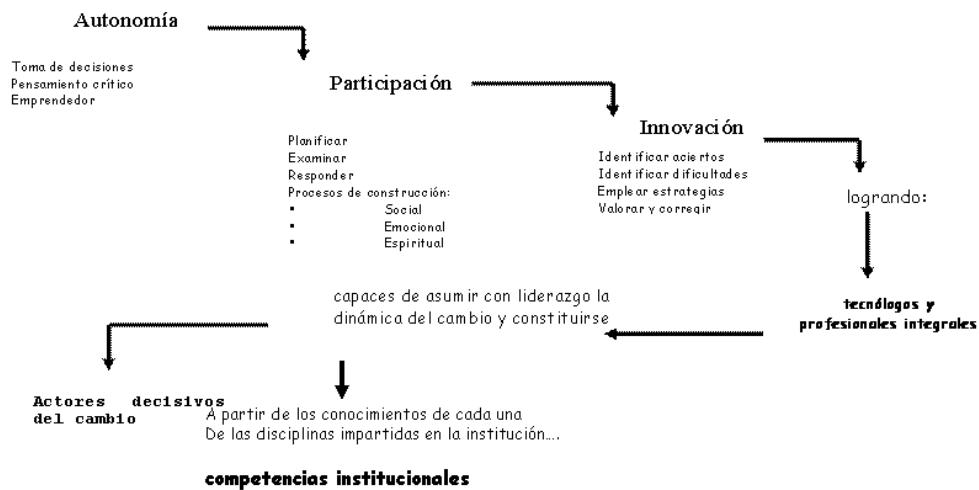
Autonomía

Toma de decisiones
Pensamiento crítico
Emprendedor

Participación

Planificar
Examinar
Responder
Procesos de construcción:
▪ Social
▪ Emocional
▪ Espiritual

Innovación

Identificar aciertos
Identificar dificultades
Emplear estrategias
Valorar y corregir

logrando:

tecnólogos y profesionales integrales

capaces de asumir con liderazgo la dinámica del cambio y constituirse

Actores decisivos del cambio

A partir de los conocimientos de cada una De las disciplinas impartidas en la institución....

competencias institucionales